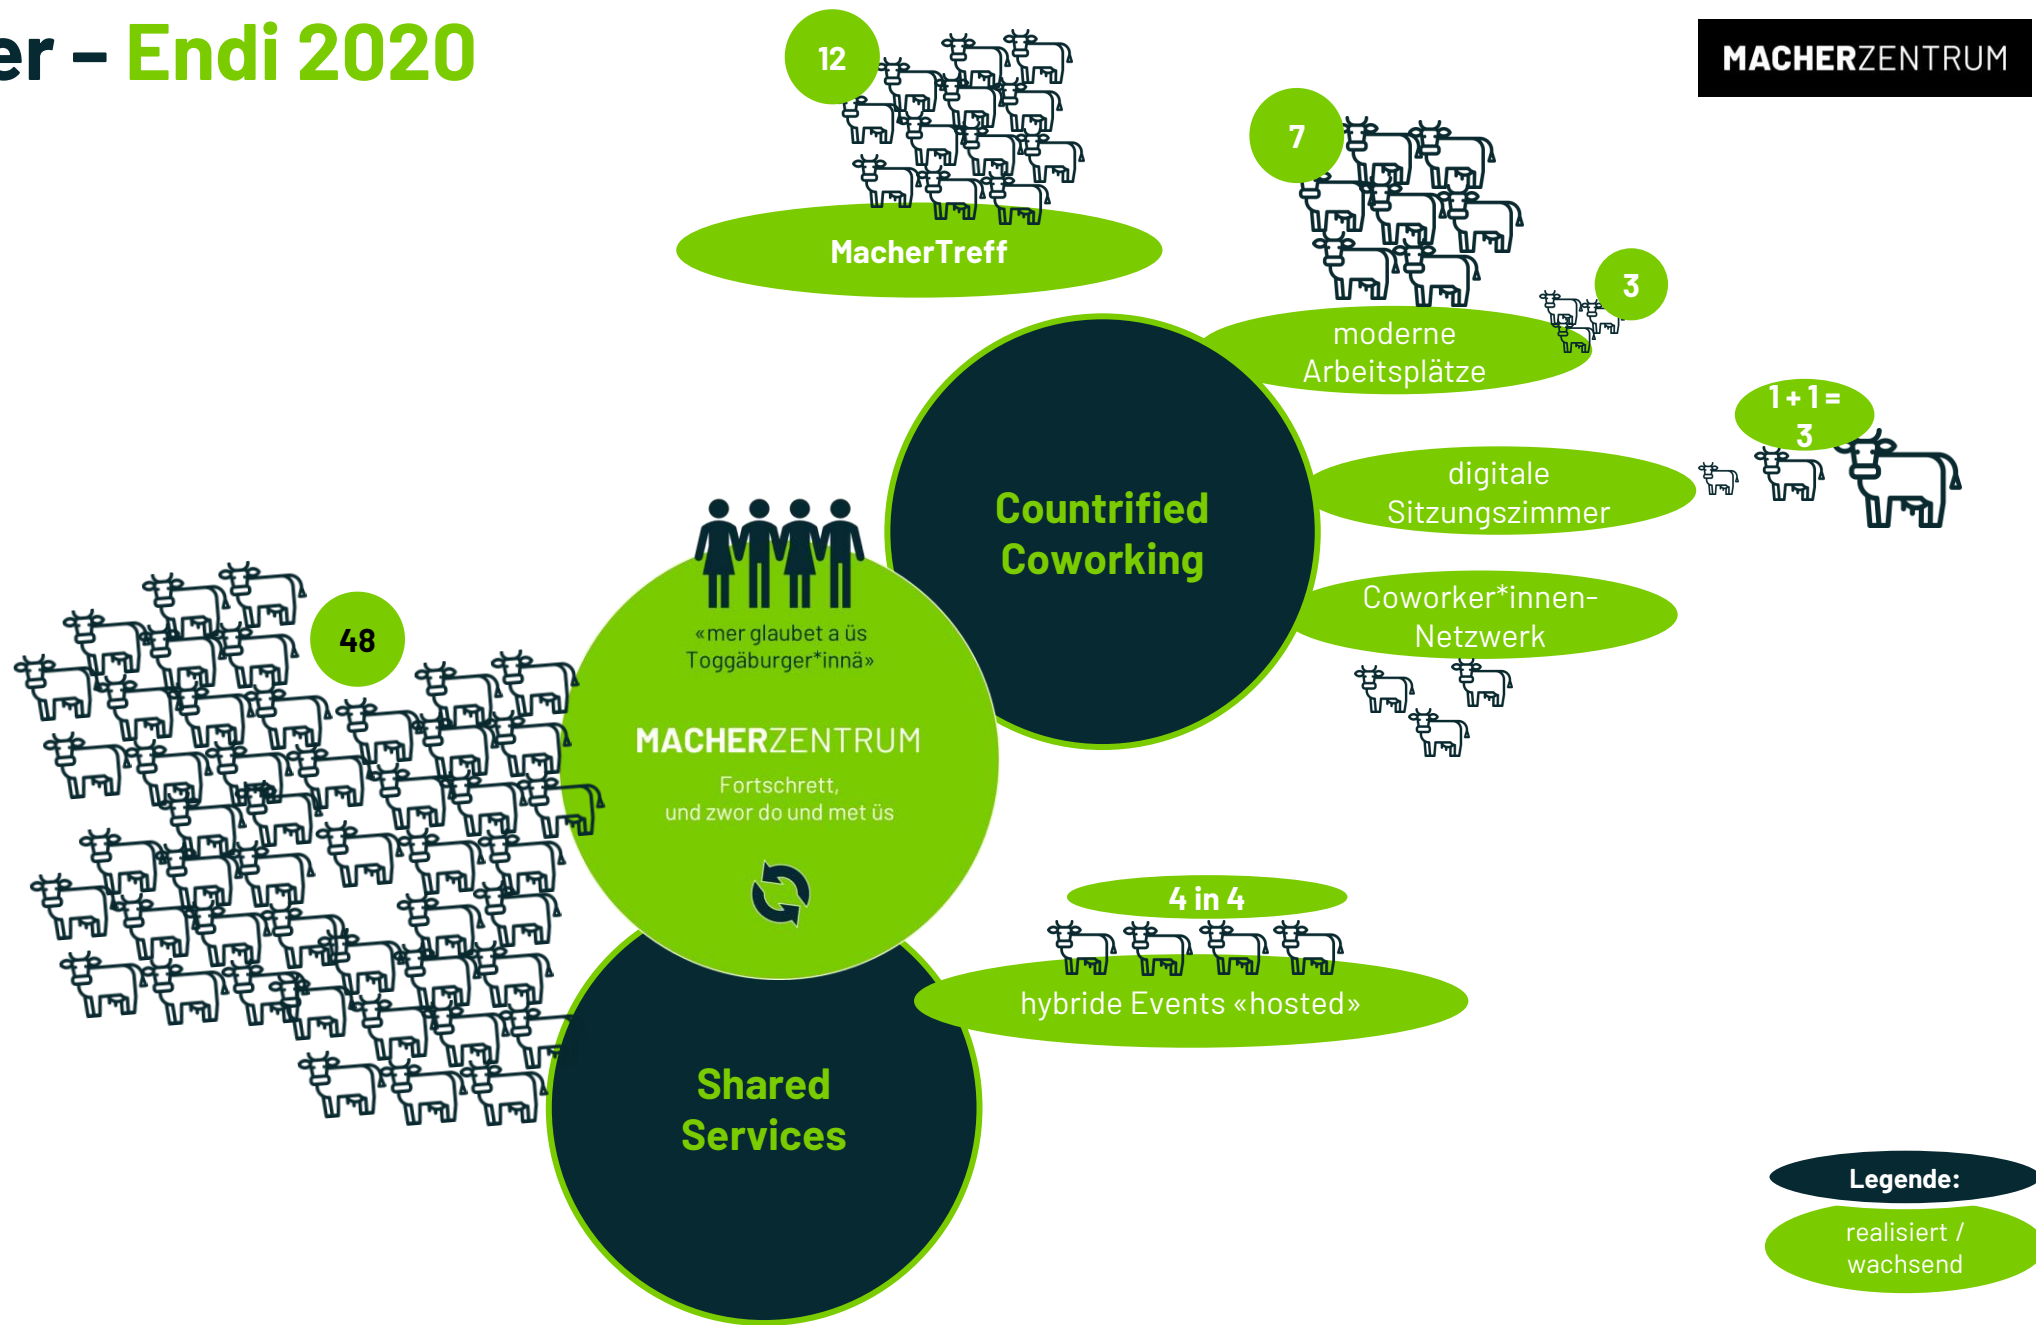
er – Endi 2020

MACHERZENTRUM

12

MacherTreff

7

3

moderne Arbeitsplätze

1 + 1 = 3

digitale Sitzungszimmer

Countrified Coworking

Coworker*innen-Netzwerk

48

«mer glaubet a üs Toggäburger*innä»

MACHERZENTRUM

Fortschrett, und zwor do und met üs

4 in 4

hybride Events «hosted»

Shared Services

Legende:

realisiert / wachsend